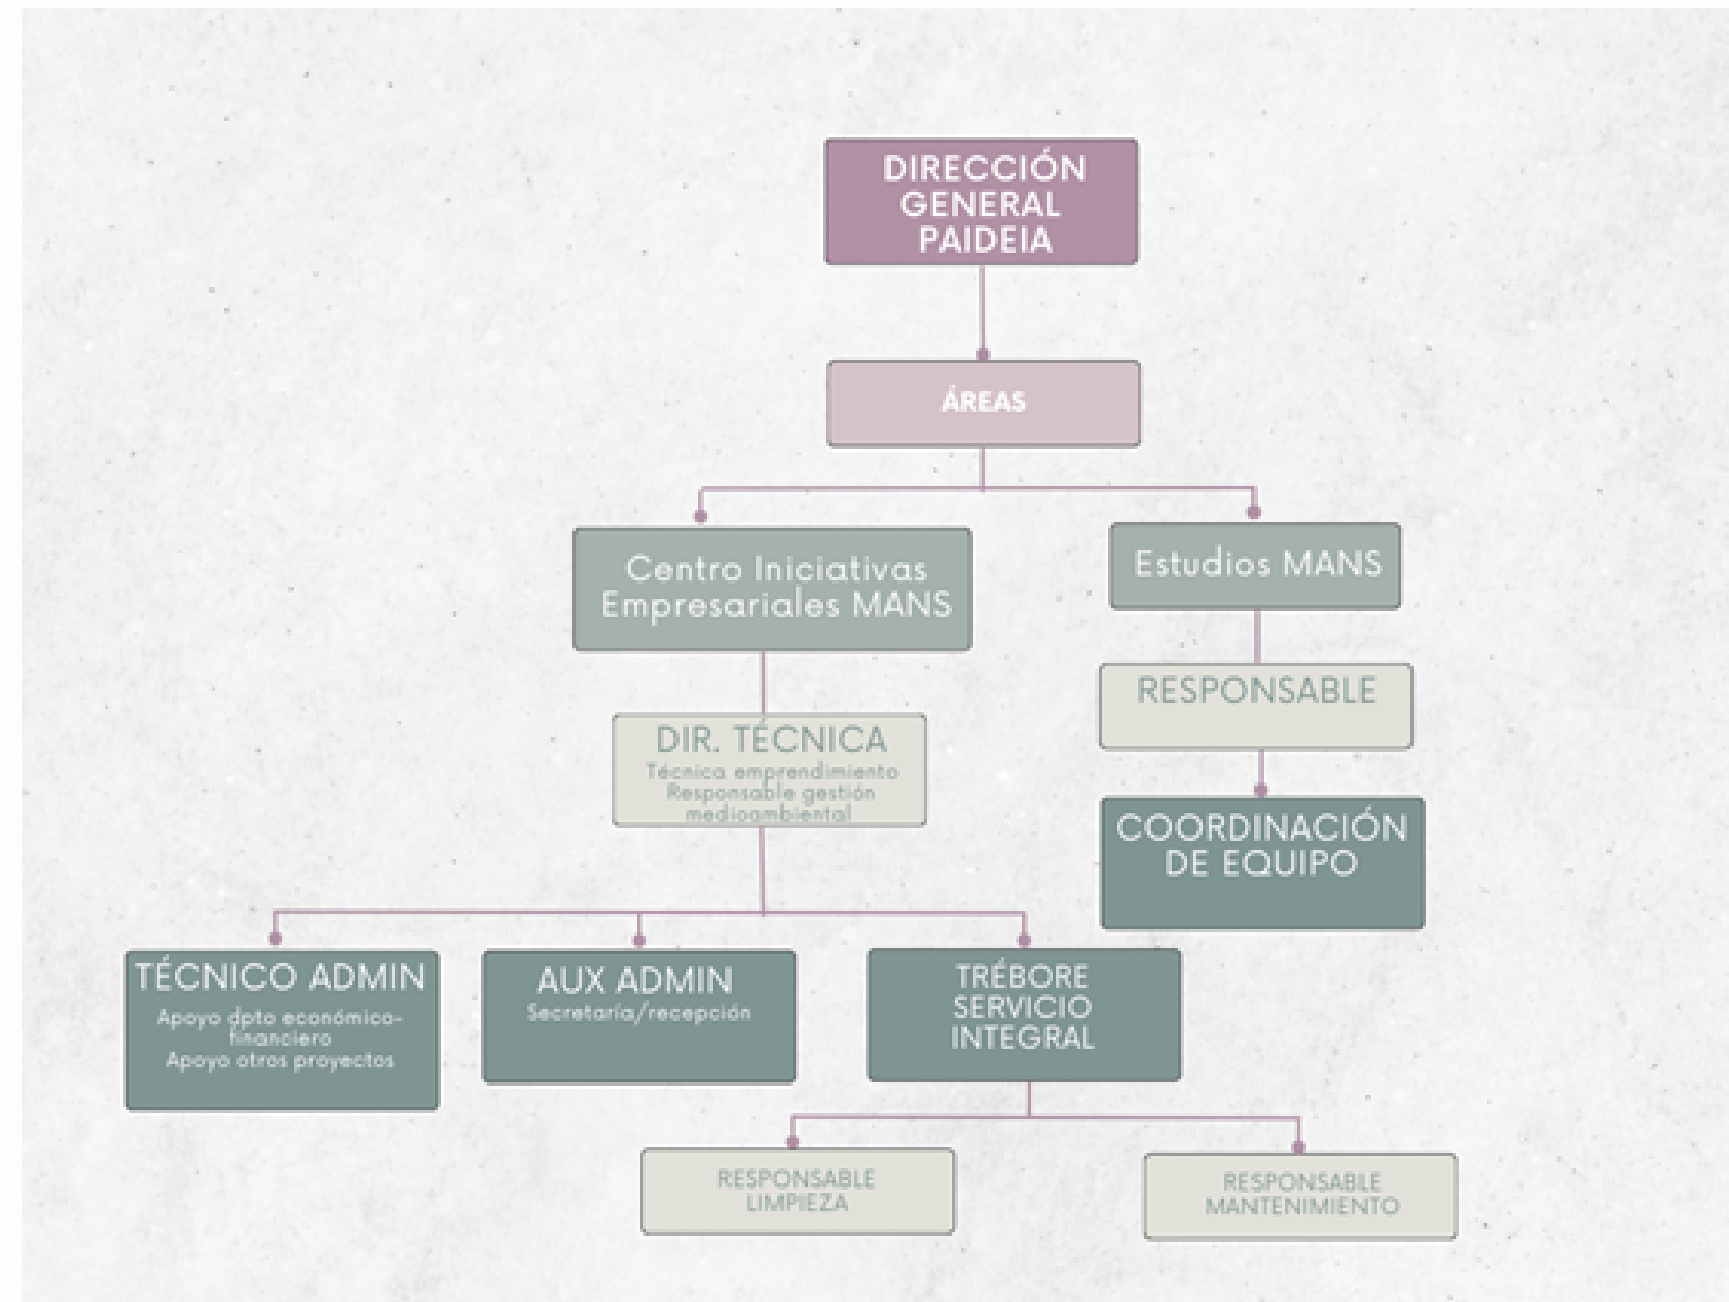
DIRECCIÓN GENERAL PAIDEIA

ÁREAS

Centro Iniciativas Empresariales MANS

Estudios MANS

DIR. TÉCNICA
Técnica emprendimiento
Responsable gestión medioambiental

RESPONSABLE

COORDINACIÓN DE EQUIPO

TÉCNICO ADMIN
Apoyo dpto económico-financiero
Apoyo otros proyectos

AUX ADMIN
Secretaria/recepción

TRÉBORE SERVICIO INTEGRAL

RESPONSABLE LIMPIEZA

RESPONSABLE MANTENIMIENTO